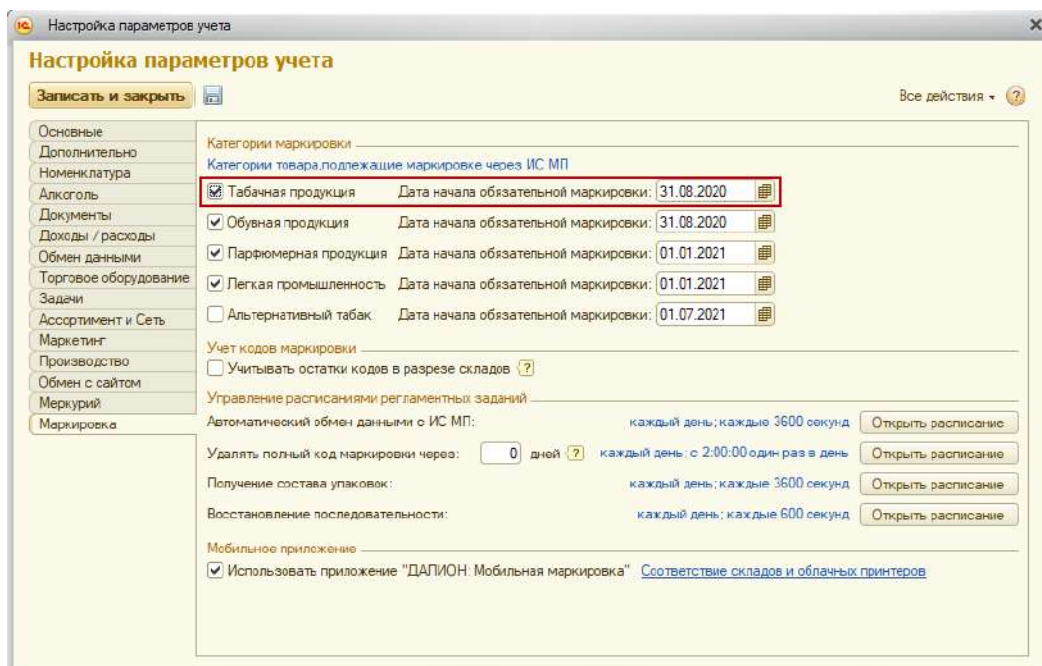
Настройка параметров учета

Настройка параметров учета

Записать и закрыть

Все действия ▾ ?

Основные
Дополнительно
Номенклатура
Алкоголь
Документы
Доходы / расходы
Обмен данными
Торговое оборудование
Задачи
Ассортимент и Сеть
Маркетинг
Производство
Обмен с сайтом
Меркурий
Маркировка

Категории маркировки

Категории товара,подлежащие маркировке через ИС МП

☑ Табачная продукция Дата начала обязательной маркировки: 31.08.2020

☑ Обувная продукция Дата начала обязательной маркировки: 31.08.2020

☑ Парфюмерная продукция Дата начала обязательной маркировки: 01.01.2021

☑ Легкая промышленность Дата начала обязательной маркировки: 01.01.2021

☐ Альтернативный табак Дата начала обязательной маркировки: 01.07.2021

Учет кодов маркировки

☐ Учитывать остатки кодов в разрезе складов ?

Управление расписаниями регламентных заданий

Автоматический обмен данными с ИС МП: каждый день; каждые 3600 секунд Открыть расписание

Удалять полный код маркировки через: 0 дней ? каждый день; с 2:00:00 один раз в день Открыть расписание

Получение состава упаковок: каждый день; каждые 3600 секунд Открыть расписание

Восстановление последовательности: каждый день; каждые 600 секунд Открыть расписание

Мобильное приложение

☑ Использовать приложение "ДАЛИОН: Мобильная маркировка" Соответствие складов и облачных принтеров